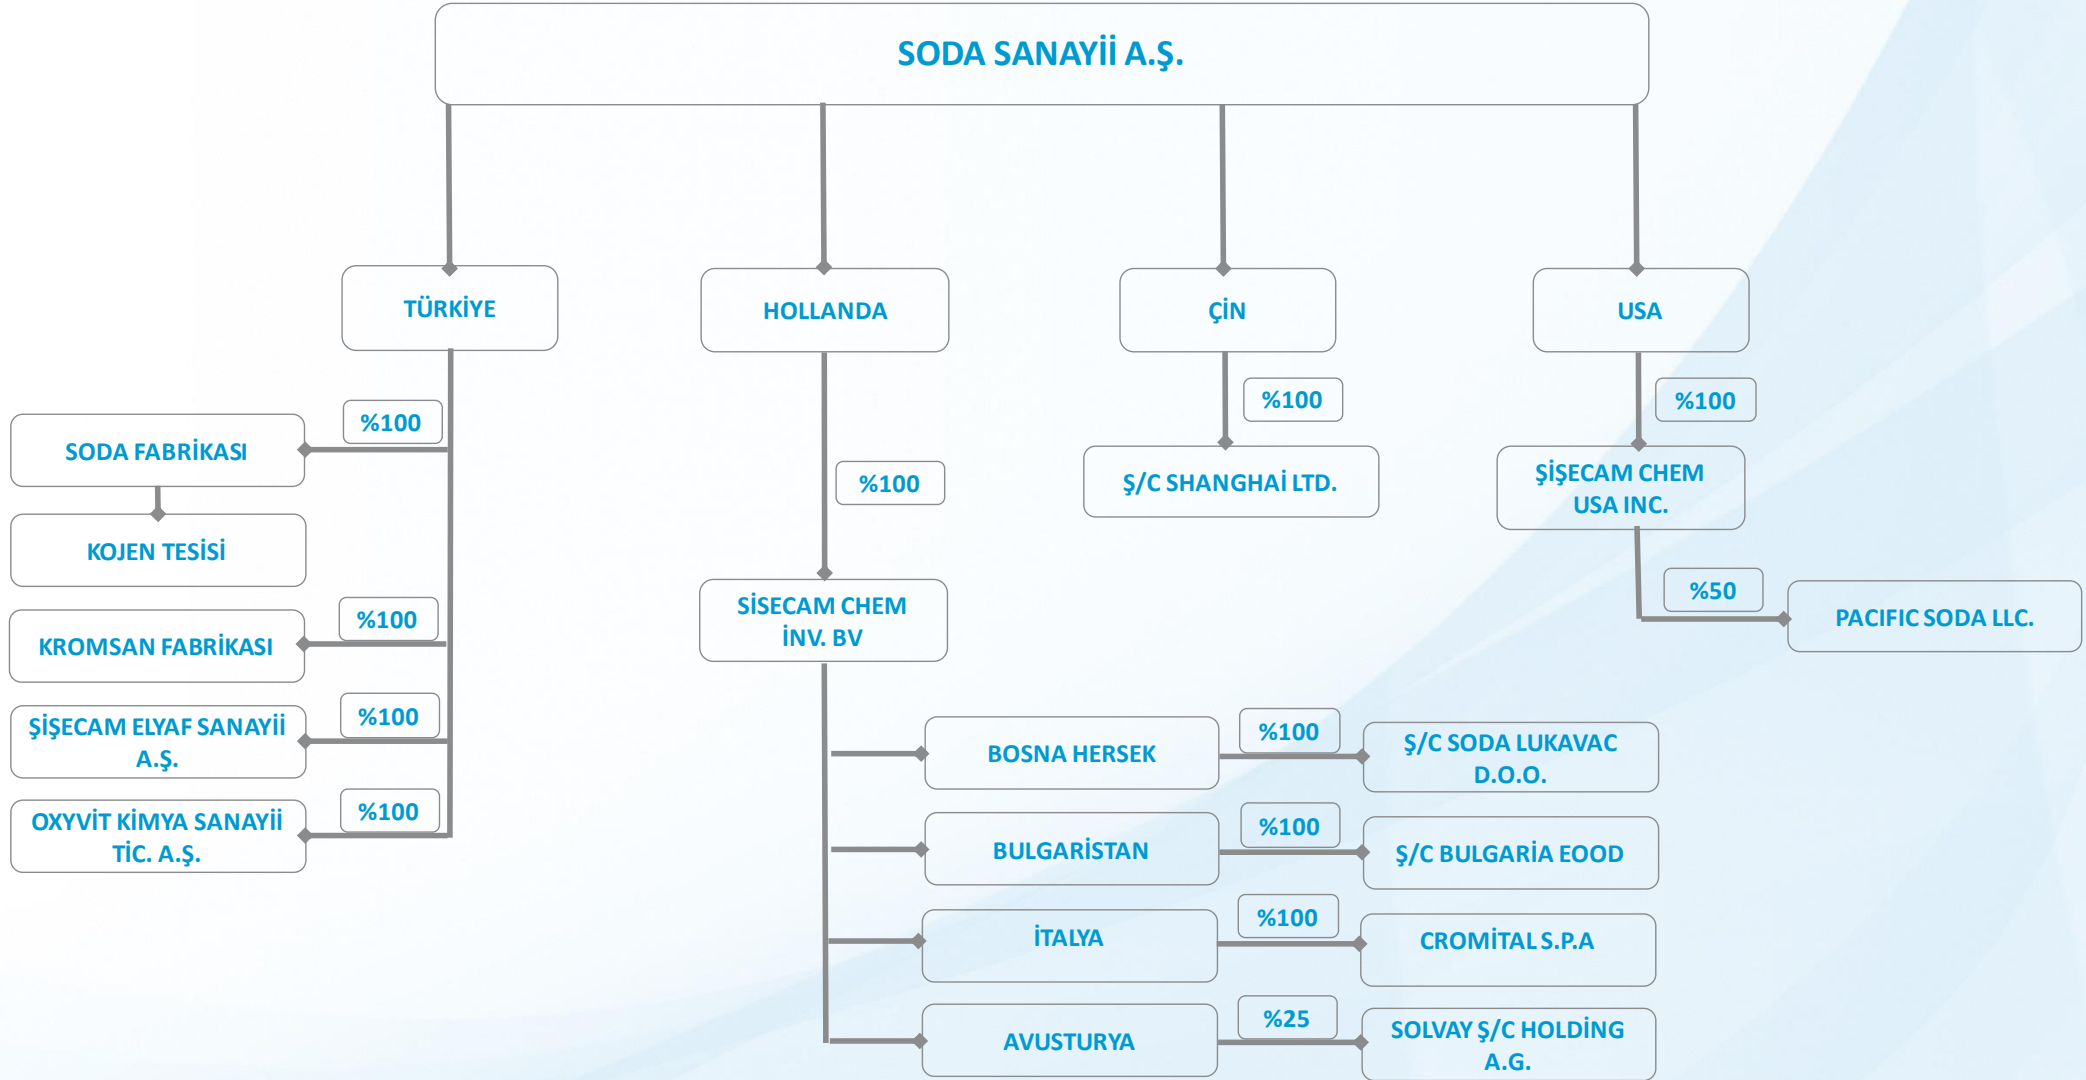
SODA SANAYİİ A.Ş.

TÜRKİYE

HOLLANDA

ÇİN

USA

%100

SODA FABRİKASI

KOJEN TESİSİ

%100

KROMSAN FABRİKASI

%100

ŞİŞECAM ELYAF SANAYİİ A.Ş.

%100

OXYVİT KİMYA SANAYİİ TİC. A.Ş.

%100

SİSECAM CHEM İNV. BV

%100

Ş/C SHANGHAİ LTD.

%100

ŞİŞECAM CHEM USA INC.

%50

PACIFIC SODA LLC.

BOSNA HERSEK

%100

Ş/C SODA LUKAVAC D.O.O.

BULGARİSTAN

%100

Ş/C BULGARİA EOOD

İTALYA

%100

CROMİTAL S.P.A

AVUSTURYA

%25

SOLVAY Ş/C HOLDİNG A.G.